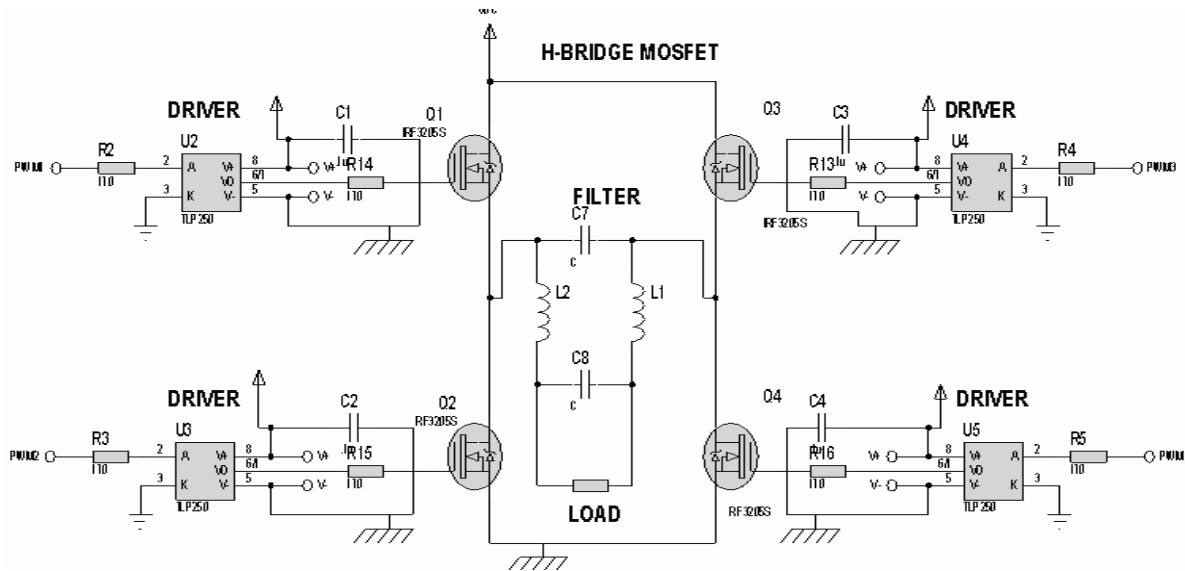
H-BRIDGE MOSFET

DRIVER
PWM1
R2
I10
U2
2
3
A
K
V+
VO
V-
8
6/7
5
TLP250
C1
1u
R14
I10
V+
V-
Q1
IRF3205S

Q3
C3
1u
DRIVER
R13
I10
V+
V-
8
6/7
5
U4
V+
VO
V-
A
K
2
3
R4
I10
PWM3
TLP250
IRF3205S

FILTER
C7
c
L2
L1
C8
c
LOAD

DRIVER
PWM2
R3
I10
U3
2
3
A
K
V+
VO
V-
8
6/7
5
TLP250
C2
1u
R15
I10
V+
V-
Q2
RF3205S

Q4
C4
R16
I10
V+
V-
DRIVER
U5
8
6/7
5
V+
VO
V-
A
K
2
3
R5
I10
PWM
TLP250
RF3205S